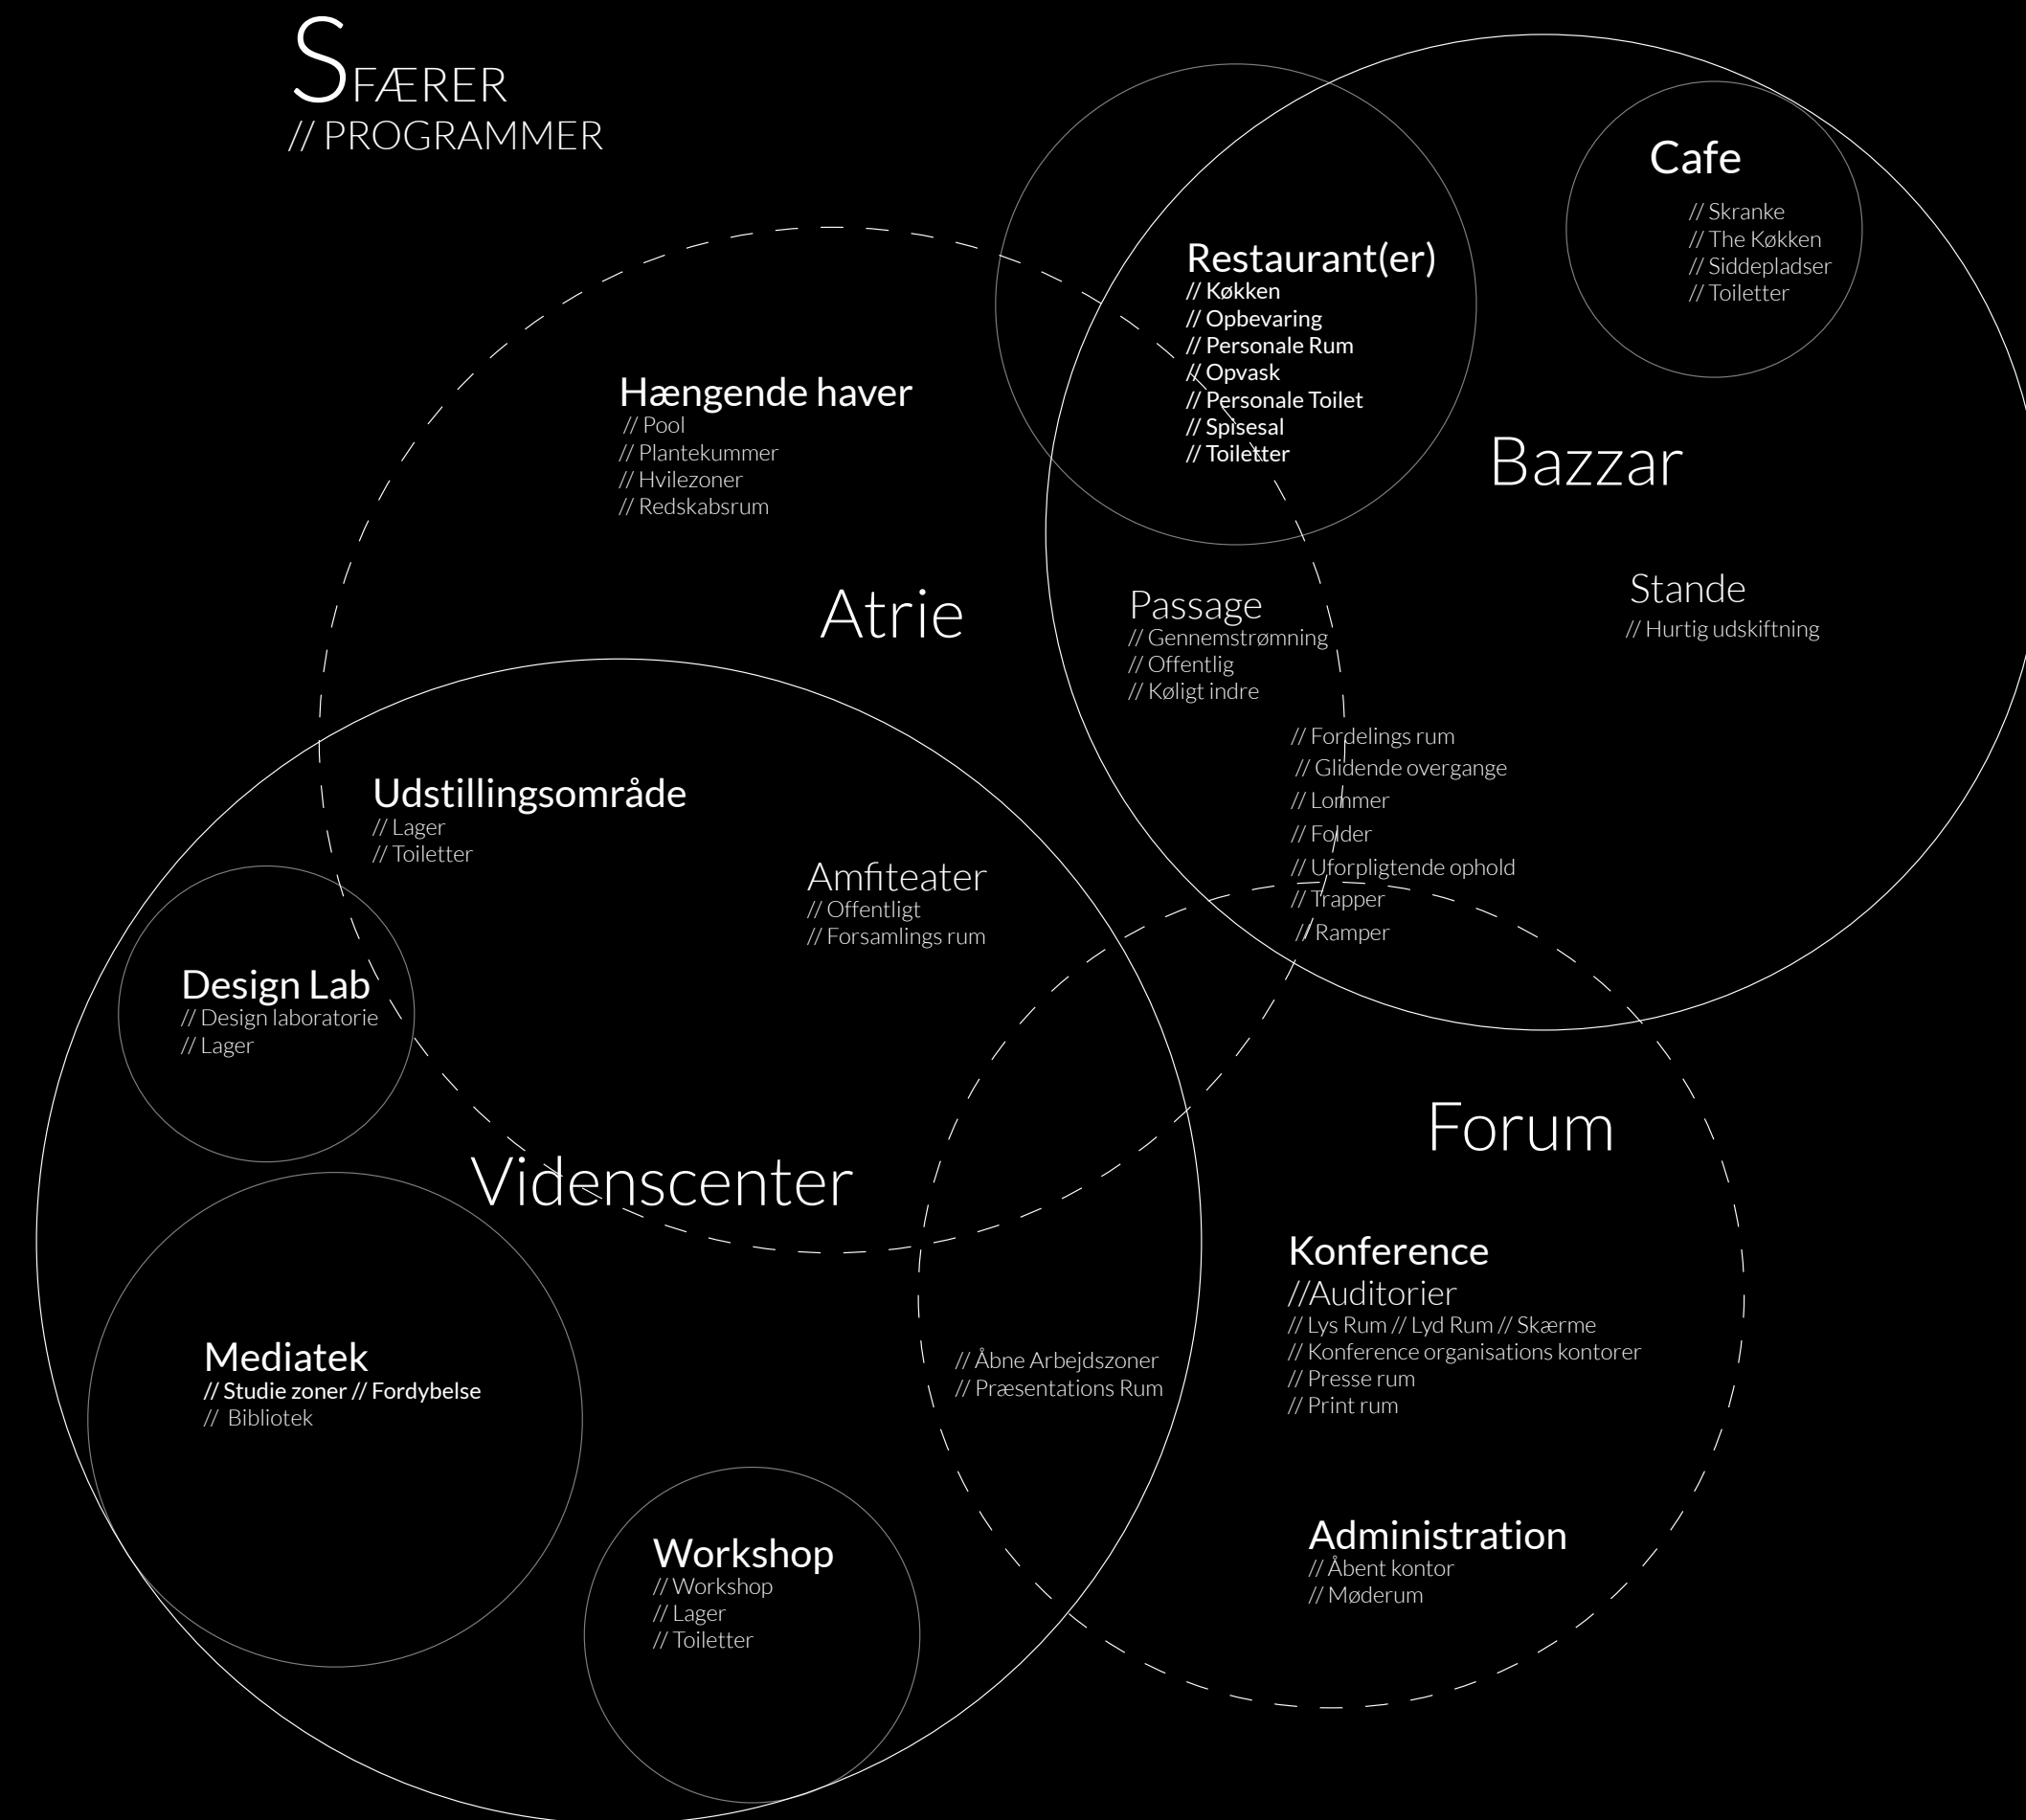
SFÆRER
// PROGRAMMER

Cafe
// Skranke
// The Køkken
// Siddepladser
// Toiletter

Restaurant(er)
// Køkken
// Opbevaring
// Personale Rum
// Opvask
// Personale Toilet
// Spisesal
// Toiletter

Hængende haver
// Pool
// Plantekummer
// Hvilezoner
// Redskabsrum

Bazzar

Atrie

Passage
// Gennemstrømning
// Offentlig
// Køligt indre

Stande
// Hurtig udskiftning

// Fordelings rum
// Glidende overgange
// Lommer
// Folder
// Uforpligtende ophold
// Trapper
// Ramper

Udstillingsområde
// Lager
// Toiletter

Amfiteater
// Offentligt
// Forsamlings rum

Design Lab
// Design laboratorie
// Lager

Videnscenter

Forum

Konference
//Auditorier
// Lys Rum // Lyd Rum // Skærme
// Konference organisations kontorer
// Presse rum
// Print rum

Mediatek
// Studie zoner // Fordybelse
// Bibliotek

// Åbne Arbejdszoner
// Præsentations Rum

Administration
// Åbent kontor
// Møderum

Workshop
// Workshop
// Lager
// Toiletter